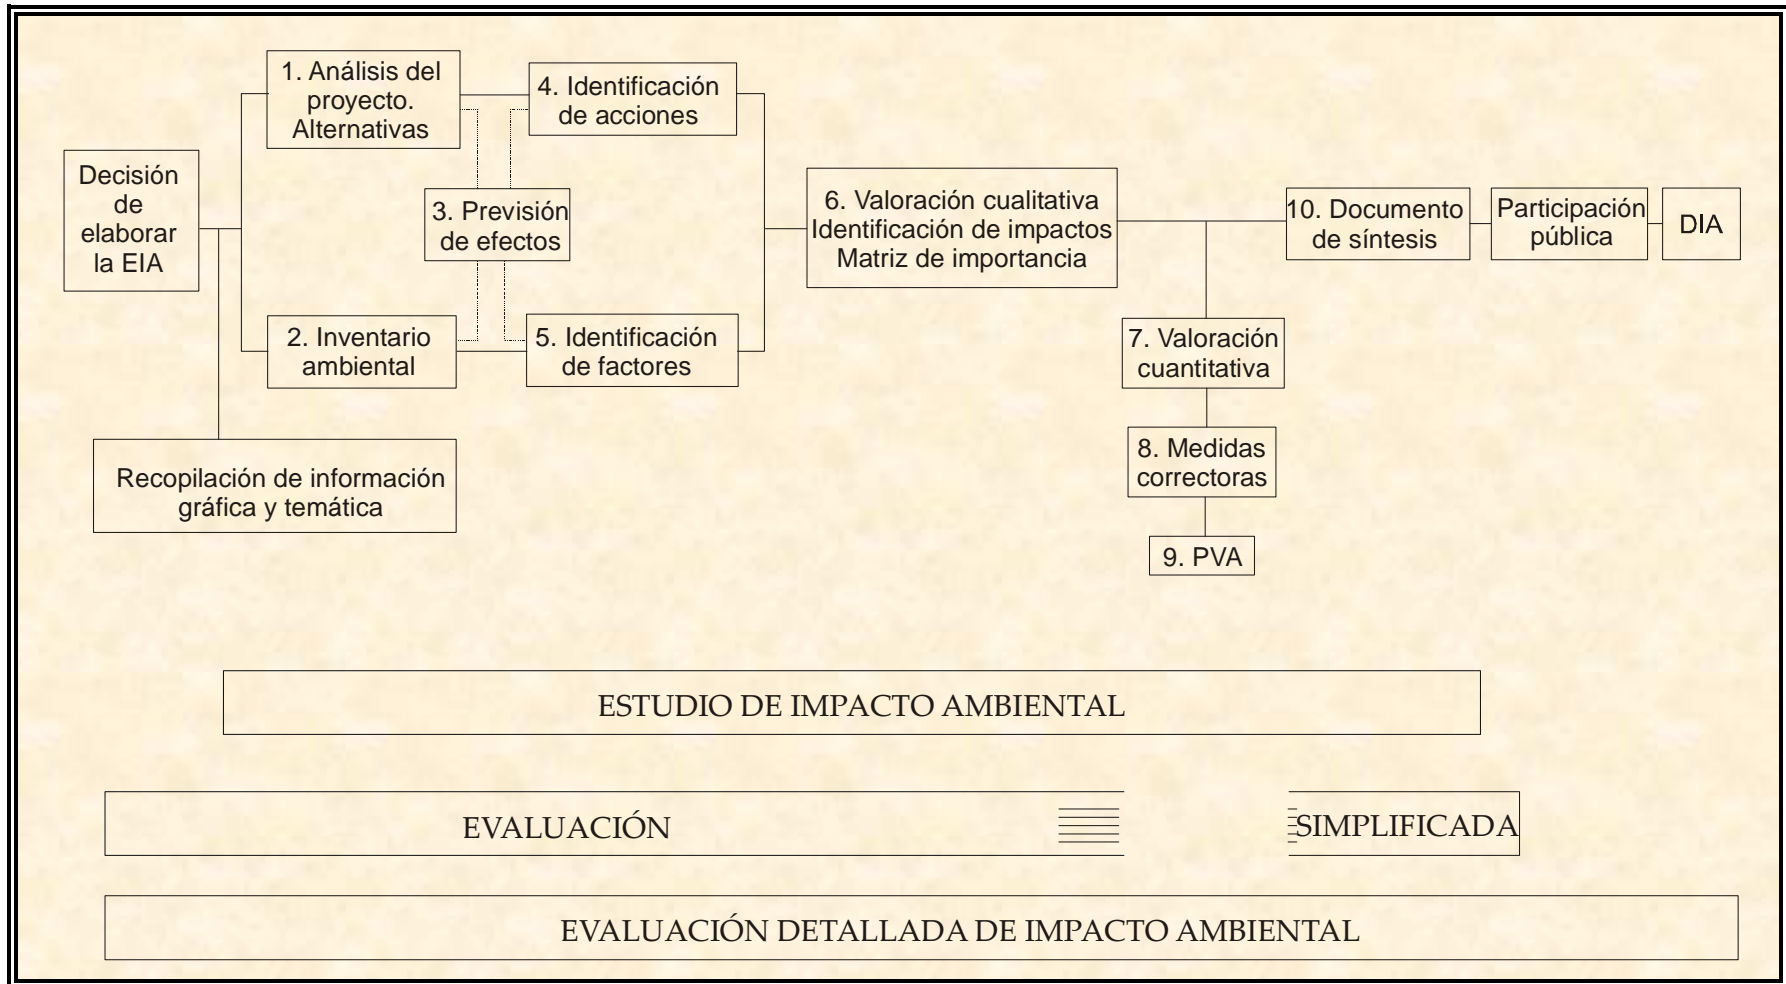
Decisión de elaborar la EIA

1. Análisis del proyecto. Alternativas

4. Identificación de acciones

3. Previsión de efectos

2. Inventario ambiental

5. Identificación de factores

Recopilación de información gráfica y temática

6. Valoración cualitativa Identificación de impactos Matriz de importancia

10. Documento de síntesis

Participación pública

DIA

7. Valoración cuantitativa

8. Medidas correctoras

9. PVA

ESTUDIO DE IMPACTO AMBIENTAL

EVALUACIÓN

SIMPLIFICADA

EVALUACIÓN DETALLADA DE IMPACTO AMBIENTAL